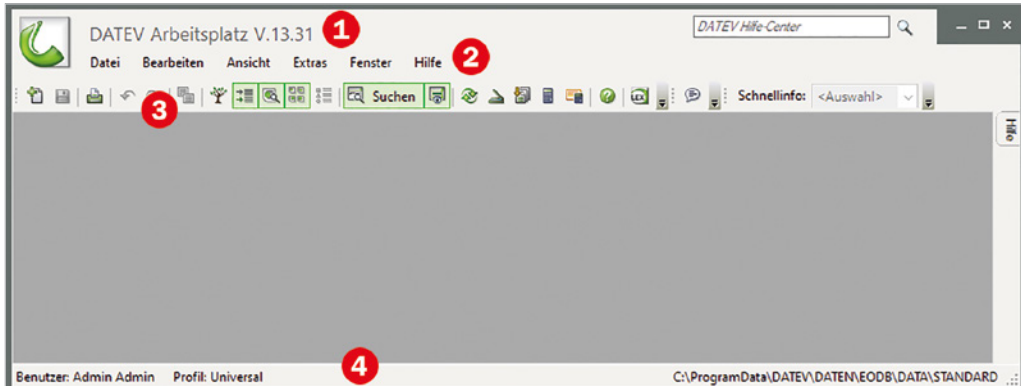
DATEV Arbeitsplatz V.13.31 1

DATEV Hilfe-Center

Datei Bearbeiten Ansicht Extras Fenster Hilfe 2

Suchen Schnellinfo: <Auswahl>

3

Hilfe

4

Benutzer: Admin Admin Profil: Universal C:\ProgramData\DATEV\DATEN\EODB\DATA\STANDARD